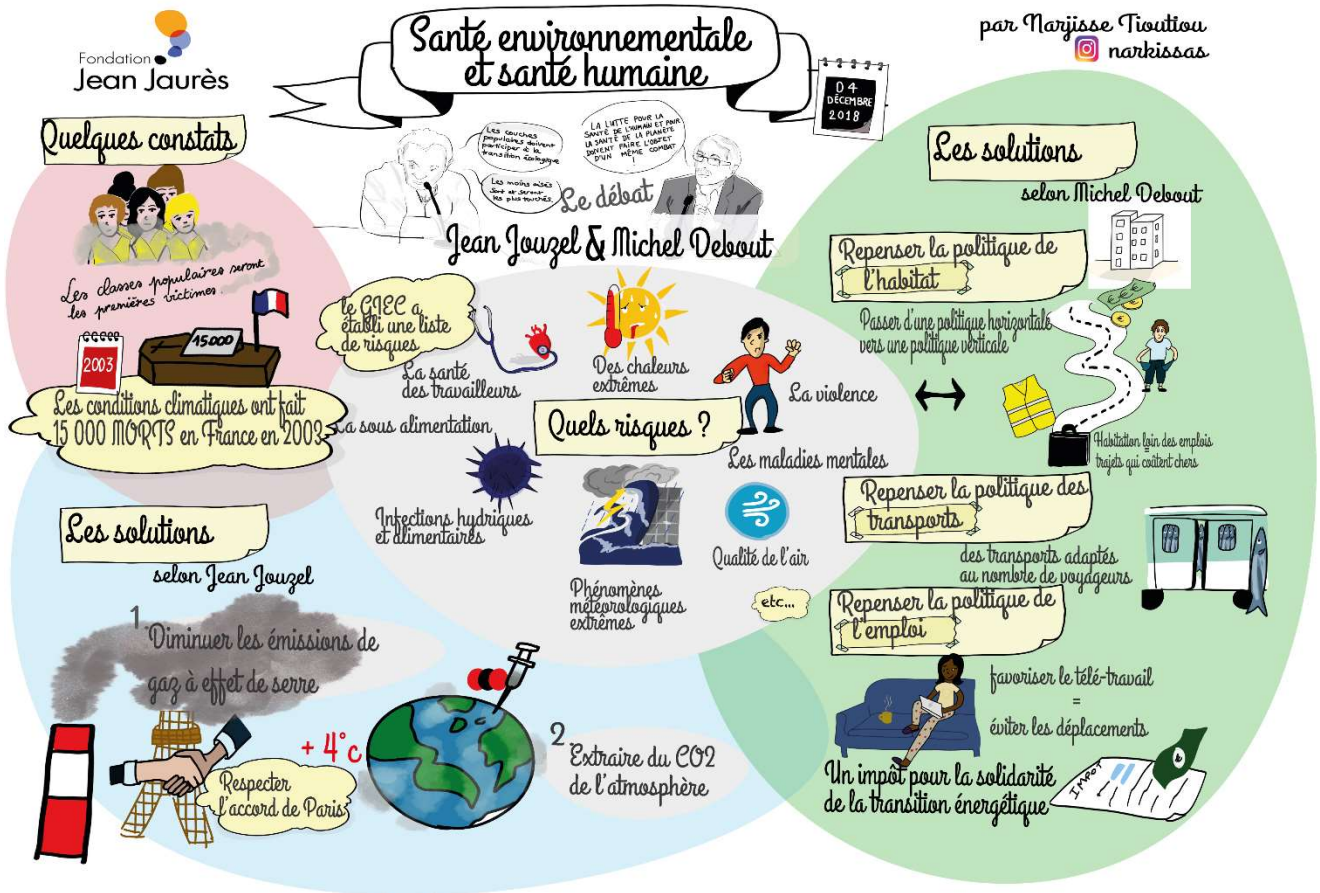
Fondation Jean Jaurès

Santé environnementale et santé humaine

par Narjisse Tioutiou
narkissas

04 DÉCEMBRE 2018

Les couches populaires doivent participer à la transition écologique

Les moins aisés sont et seront les plus touchés.

LA LUTTE POUR LA SANTÉ DE L'HUMAIN ET POUR LA SANTÉ DE LA PLANÈTE DOIVENT FAIRE L'OBJET D'UN MÊME COMBAT !

Le débat

Jean Jouzel & Michel Debout

Quelques constats

Les classes populaires seront les premières victimes

15000

2003

Les conditions climatiques ont fait 15 000 MORTS en France en 2003

le GIEC a établi une liste de risques

La santé des travailleurs

Des chaleurs extrêmes

La violence

La sous alimentation

Quels risques ?

Les maladies mentales

Infections hydriques et alimentaires

Phénomènes météorologiques extrêmes

Qualité de l'air

etc...

Les solutions
selon Jean Jouzel

1 Diminuer les émissions de gaz à effet de serre

+ 4°c

Respecter l'accord de Paris

2 Extraire du CO2 de l'atmosphère

Les solutions
selon Michel Debout

Repenser la politique de l'habitat

Passer d'une politique horizontale vers une politique verticale

Habitation loin des emplois
trajets qui coûtent chers

Repenser la politique des transports

des transports adaptés au nombre de voyageurs

Repenser la politique de l'emploi

favoriser le télé-travail
=
éviter les déplacements

Un impôt pour la solidarité de la transition énergétique

IMPOT